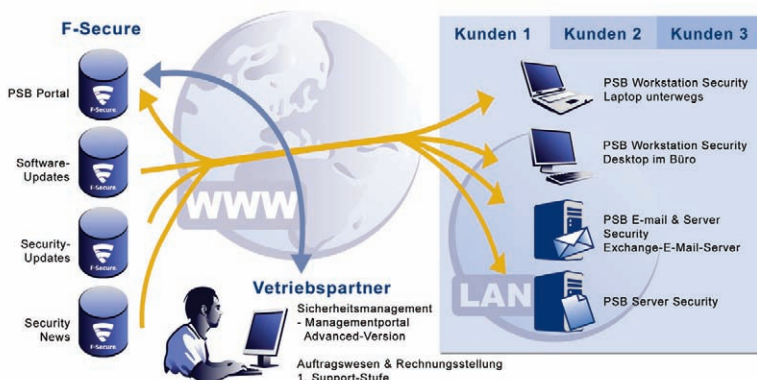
F-Secure

PSB Portal

Software-Updates

Security-Updates

Security News

F-Secure

F-Secure

F-Secure

F-Secure

WWW

Kunden 1

Kunden 2

Kunden 3

PSB Workstation Security
Laptop unterwegs

PSB Workstation Security
Desktop im Büro

PSB E-mail & Server Security
Exchange-E-Mail-Server

LAN

PSB Server Security

Vetriebspartner

Sicherheitsmanagement
- Managementportal
Advanced-Version

Auftragswesen & Rechnungsstellung
1. Support-Stufe